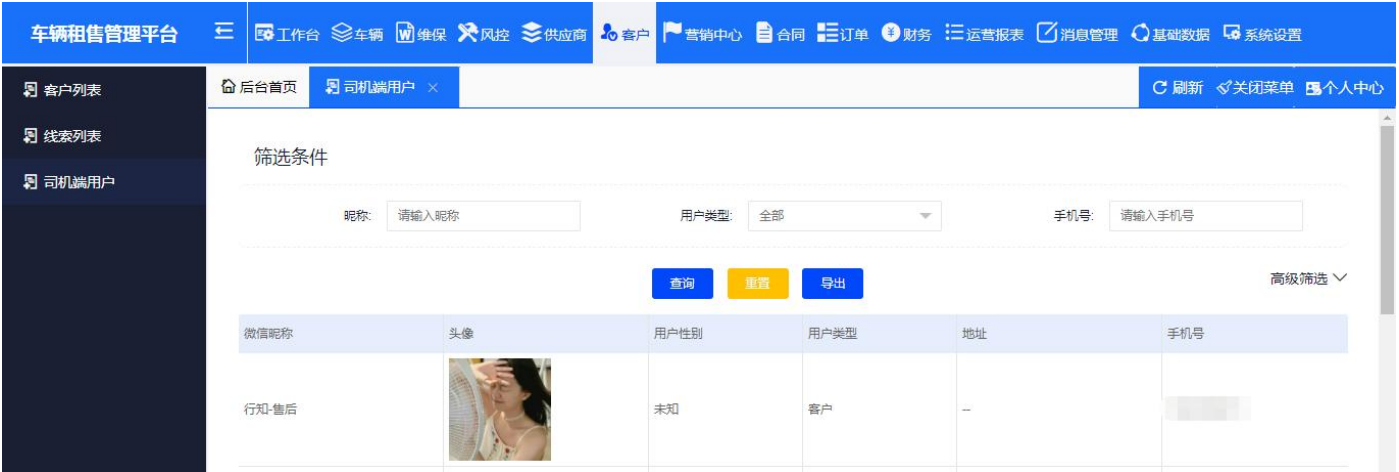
车辆租售管理平台

工作台 车辆 维保 风控 供应商 客户 营销中心 合同 订单 财务 运营报表 消息管理 基础数据 系统设置

客户列表
线索列表
司机端用户

后台首页 司机端用户 ×

刷新 关闭菜单 个人中心

筛选条件

昵称: 请输入昵称 用户类型: 全部 手机号: 请输入手机号

查询 重置 导出

高级筛选

| 微信昵称 | 头像 | 用户性别 | 用户类型 | 地址 | 手机号 |
|---|---|---|---|---|---|
| 行知-售后 | | 未知 | 客户 | -- | |